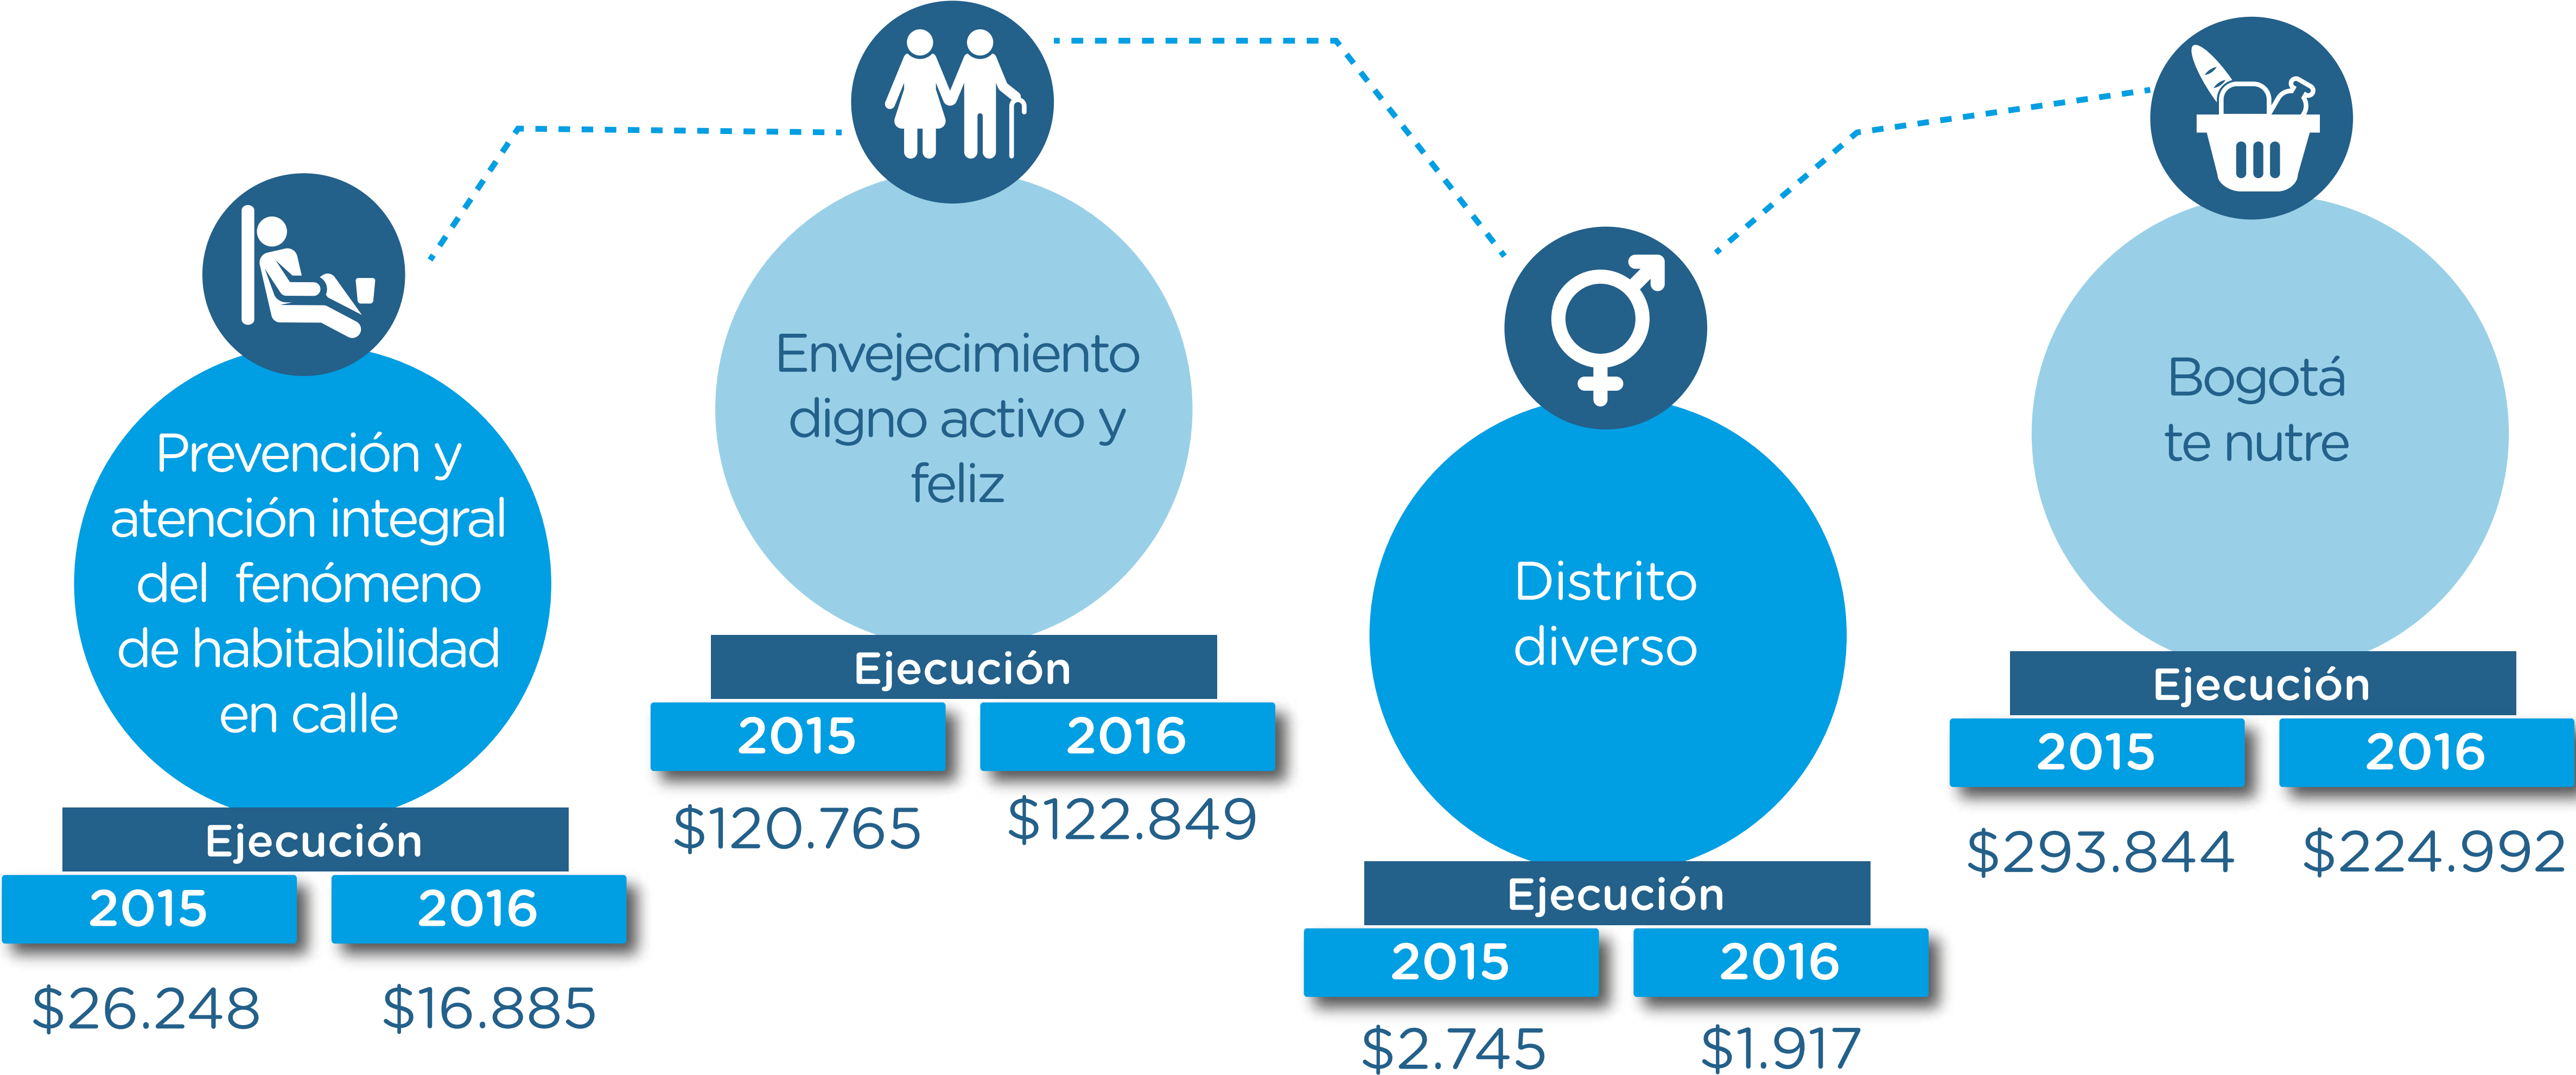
Prevención y atención integral del fenómeno de habitabilidad en calle

Ejecución

| 2015 | 2016 |
|---|---|
| $26.248 | $16.885 |

Envejecimiento digno activo y feliz

Ejecución

| 2015 | 2016 |
|---|---|
| $120.765 | $122.849 |

Distrito diverso

Ejecución

| 2015 | 2016 |
|---|---|
| $2.745 | $1.917 |

Bogotá te nutre

Ejecución

| 2015 | 2016 |
|---|---|
| $293.844 | $224.992 |